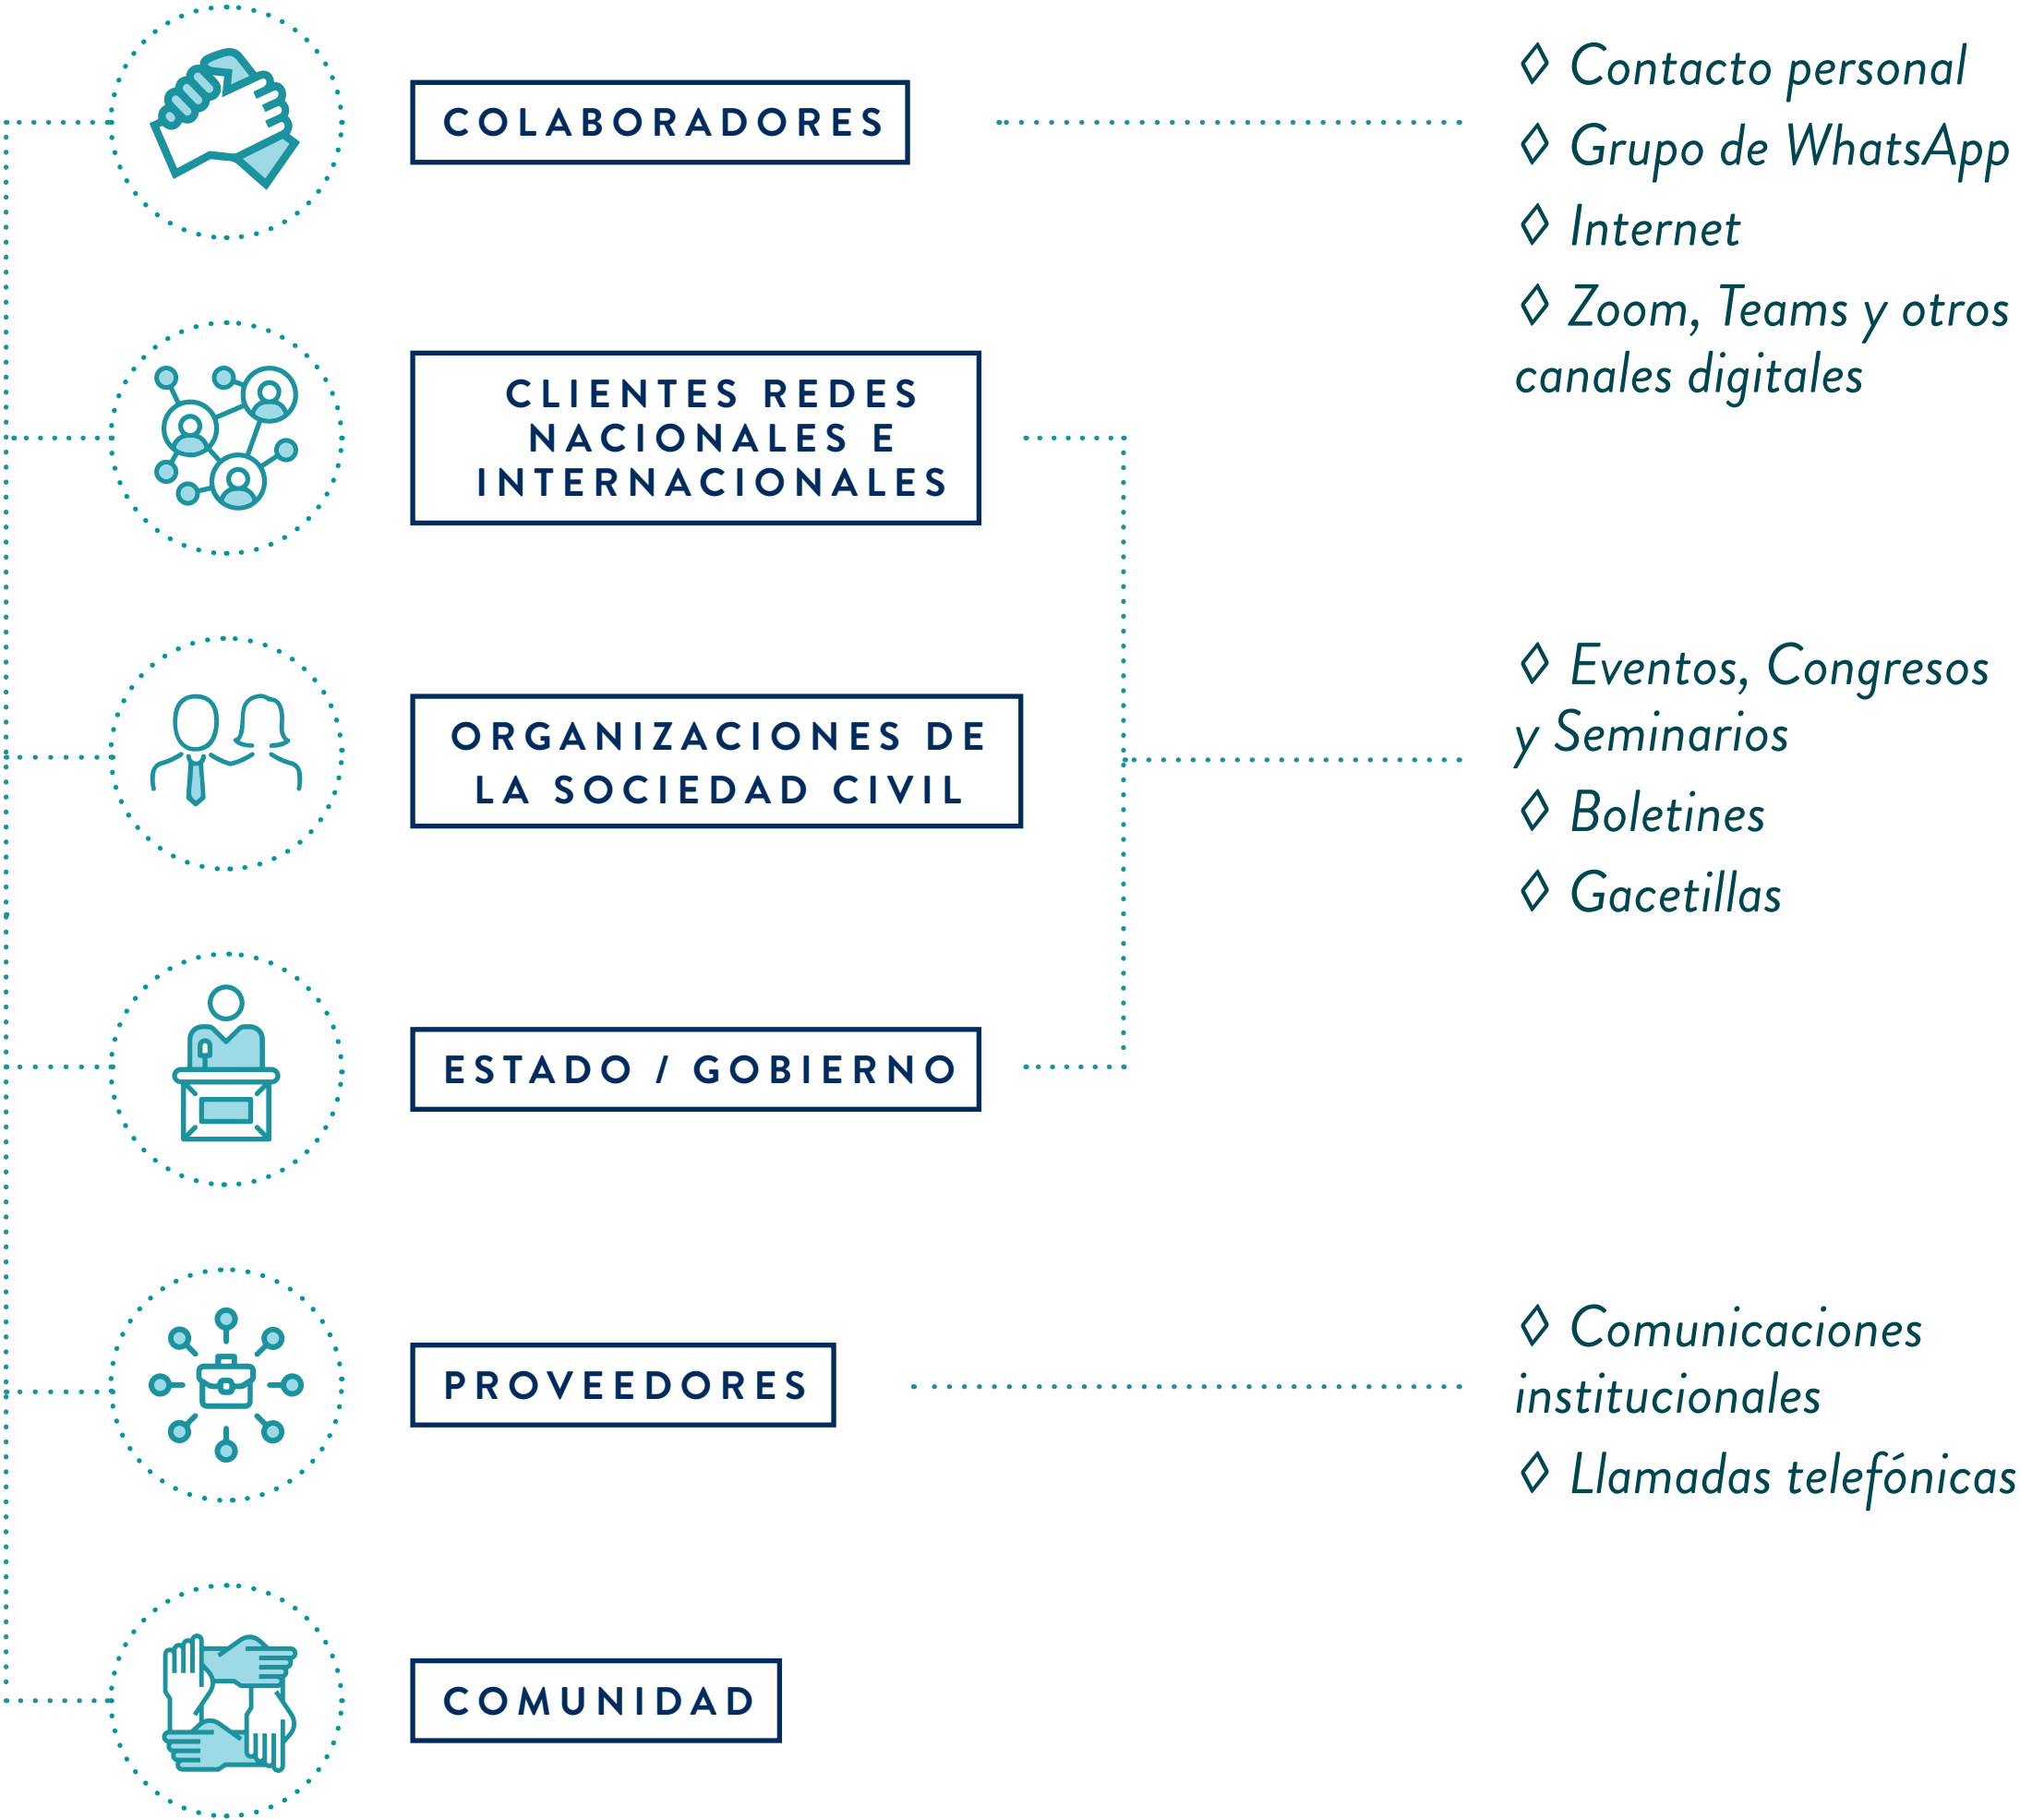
COLABORADORES

CLIENTES REDES NACIONALES E INTERNACIONALES

ORGANIZACIONES DE LA SOCIEDAD CIVIL

ESTADO / GOBIERNO

PROVEEDORES

COMUNIDAD

◊ Contacto personal
◊ Grupo de WhatsApp
◊ Internet
◊ Zoom, Teams y otros canales digitales

◊ Eventos, Congresos y Seminarios
◊ Boletines
◊ Gacetillas

◊ Comunicaciones institucionales
◊ Llamadas telefónicas